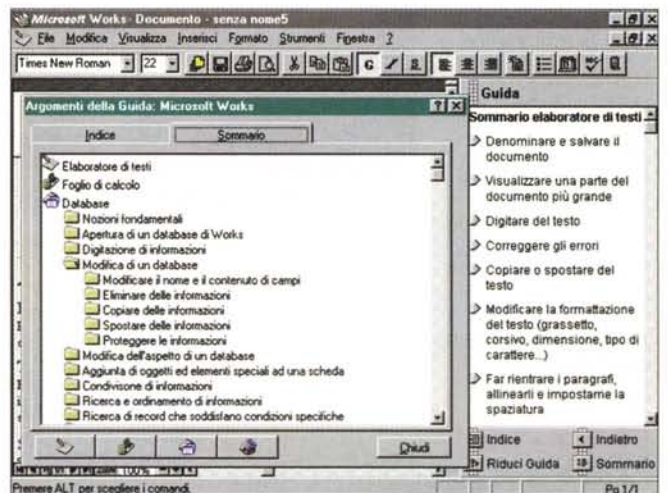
Microsoft Works - Documento - senza nome5

File Modifica Visualizza Inserisci Formato Strumenti Finestra ?

Times New Roman 22

Argomenti della Guida: Microsoft Works

Indice Sommario

Elaboratore di testi
Foglio di calcolo
Database
Nozioni fondamentali
Apertura di un database di Works
Digitazione di informazioni
Modifica di un database
Modificare il nome e il contenuto di campi
Eliminare delle informazioni
Copiare delle informazioni
Spostare delle informazioni
Proteggere le informazioni
Modifica dell'aspetto di un database
Aggiunta di oggetti ed elementi speciali ad una scheda
Condivisione di informazioni
Ricerca e ordinamento di informazioni
Ricerca di record che soddisfano condizioni specifiche

Chiudi

Guida

Sommario elaboratore di testi

Denominare e salvare il documento

Visualizzare una parte del documento più grande

Digitare del testo

Correggere gli errori

Copiare o spostare del testo

Modificare la formattazione del testo (grassetto, corsivo, dimensione, tipo di carattere...)

Far rientrare i paragrafi, allinearli e impostarne la spaziatura

Indice Indietro

Riduci Guida Sommario

Premere ALT per scegliere i comandi.

Pg 1/1